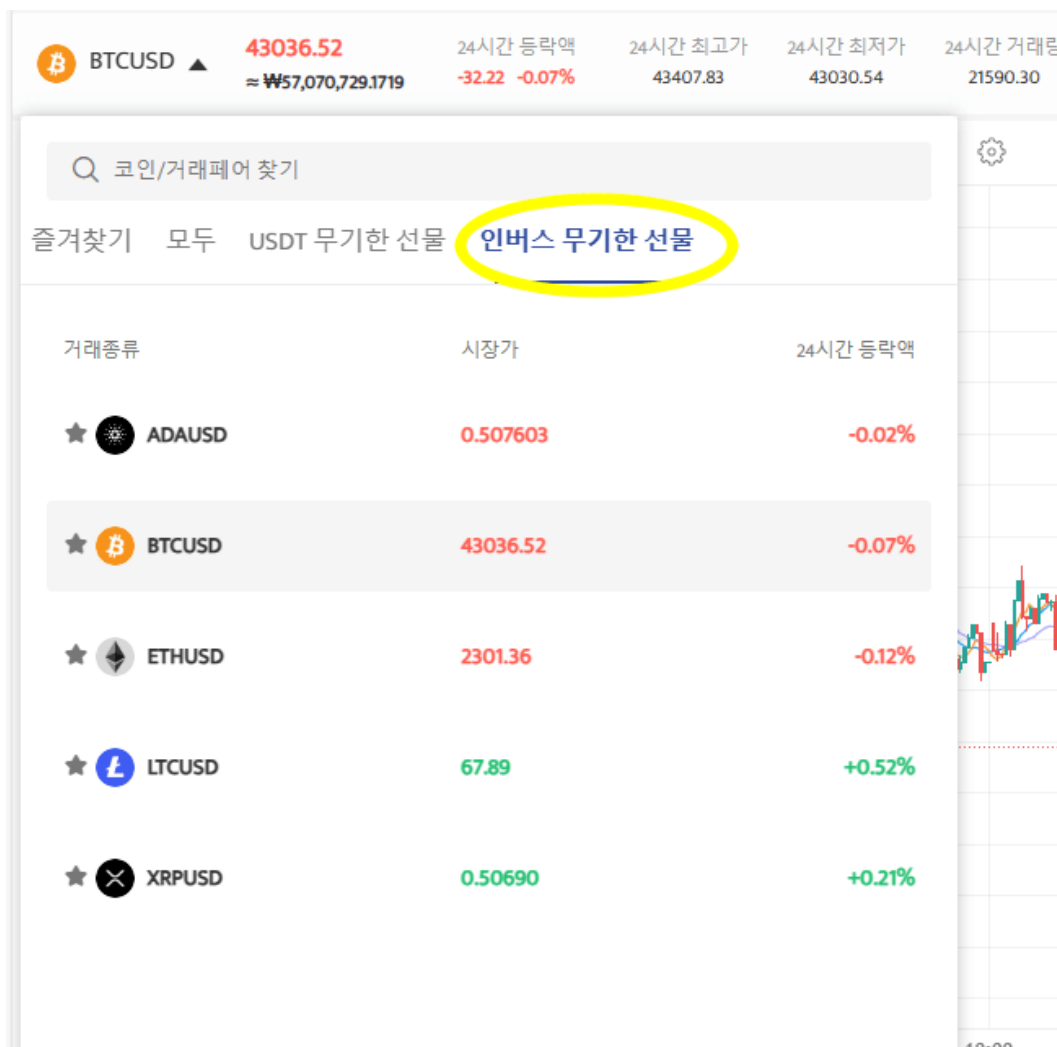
BTCUSD 43036.52 ≈ ₩57,070,729.1719

24시간 등락액 -32.22 -0.07%

24시간 최고가 43407.83

24시간 최저가 43030.54

24시간 거래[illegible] 21590.30

코인/거래페어 찾기

즐겨찾기 모두 USDT 무기한 선물 인버스 무기한 선물

| 거래종류 | 시장가 | 24시간 등락액 |
|---|---|---|
| ADAUSD | 0.507603 | -0.02% |
| BTCUSD | 43036.52 | -0.07% |
| ETHUSD | 2301.36 | -0.12% |
| LTCUSD | 67.89 | +0.52% |
| XRPUSD | 0.50690 | +0.21% |